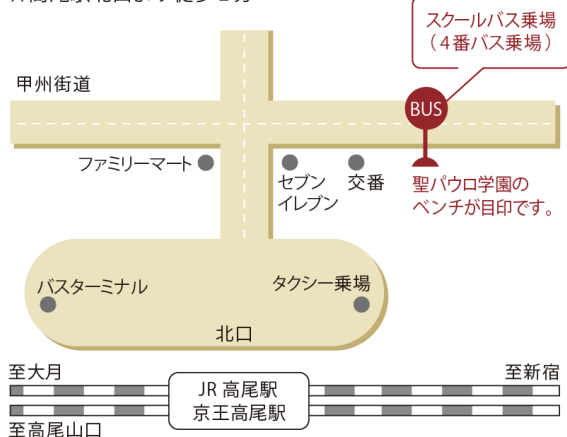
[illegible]高尾駅北口より徒歩1分

スクールバス乗場
（4番バス乗場）

甲州街道

BUS

ファミリーマート

セブン
イレブン

交番

聖パウロ学園の
ベンチが目印です。

バスターミナル

タクシー乗場

北口

至大月

JR 高尾駅
京王高尾駅

至新宿

至高尾山口